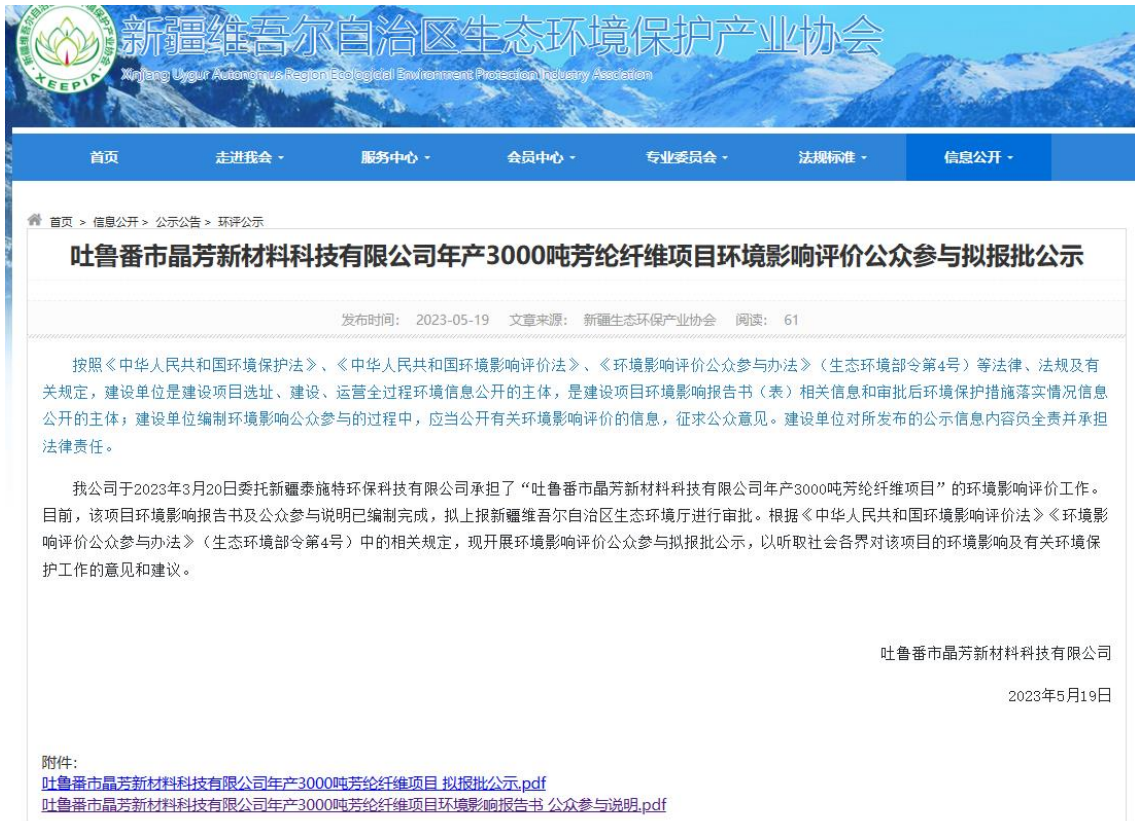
XEEPIA

新疆维吾尔自治区生态环境保护产业协会

Xinjiang Uygur Autonomous Region Ecological Environment Protection Industry Association

首页 走进我会 服务中心 会员中心 专业委员会 法规标准 信息公开

首页 > 信息公开 > 公示公告 > 环评公示

吐鲁番市晶芳新材料科技有限公司年产3000吨芳纶纤维项目环境影响评价公众参与拟报批公示

发布时间: 2023-05-19 文章来源: 新疆生态环保产业协会 阅读: 61

按照《中华人民共和国环境保护法》、《中华人民共和国环境影响评价法》、《环境影响评价公众参与办法》(生态环境部令第4号)等法律、法规及有关规定，建设单位是建设项目选址、建设、运营全过程环境信息公开的主体，是建设项目环境影响报告书(表)相关信息和审批后环境保护措施落实情况信息公开的主体；建设单位编制环境影响公众参与的过程中，应当公开有关环境影响评价的信息，征求公众意见。建设单位对所发布的公示信息内容员全责并承担法律责任。

我公司于2023年3月20日委托新疆泰施特环保科技有限公司承担了“吐鲁番市晶芳新材料科技有限公司年产3000吨芳纶纤维项目”的环境影响评价工作。目前，该项目环境影响报告书及公众参与说明已编制完成，拟上报新疆维吾尔自治区生态环境厅进行审批。根据《中华人民共和国环境影响评价法》《环境影响评价公众参与办法》(生态环境部令第4号)中的相关规定，现开展环境影响评价公众参与拟报批公示，以听取社会各界对该项目的环境影响及有关环境保护工作的意见和建议。

吐鲁番市晶芳新材料科技有限公司

2023年5月19日

附件:
吐鲁番市晶芳新材料科技有限公司年产3000吨芳纶纤维项目 拟报批公示.pdf
吐鲁番市晶芳新材料科技有限公司年产3000吨芳纶纤维项目环境影响报告书 公众参与说明.pdf